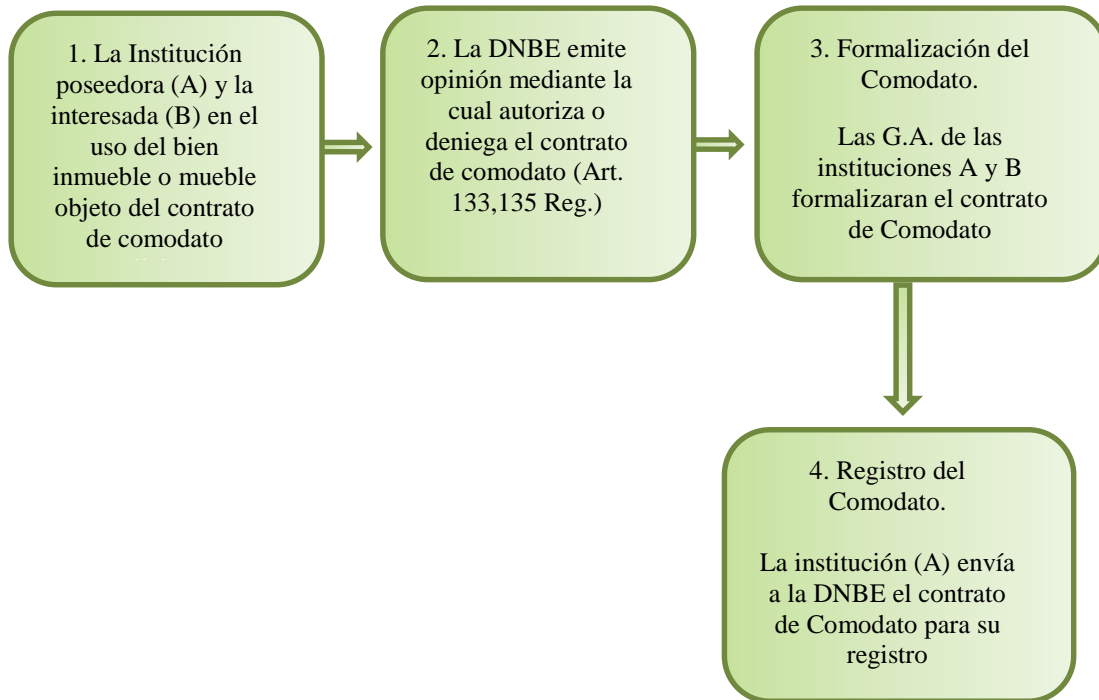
1. La Institución poseedora (A) y la interesada (B) en el uso del bien inmueble o mueble objeto del contrato de comodato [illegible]

2. La DNBE emite opinión mediante la cual autoriza o deniega el contrato de comodato (Art. 133,135 Reg.)

3. Formalización del Comodato.

Las G.A. de las instituciones A y B formalizaran el contrato de Comodato

4. Registro del Comodato.

La institución (A) envía a la DNBE el contrato de Comodato para su registro